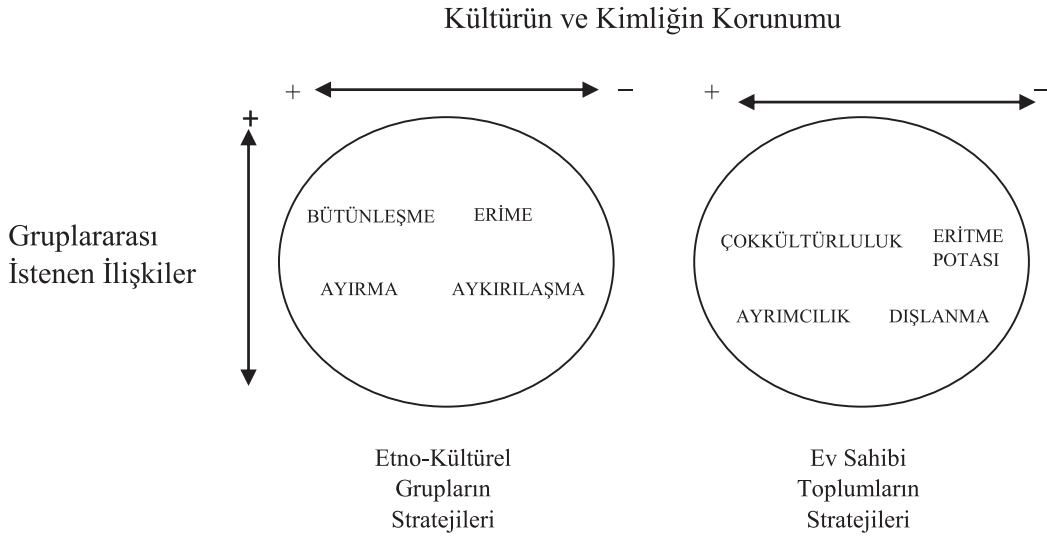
Kültürün ve Kimliğin Korunumu

+ −

+ −

+

Gruplararası İstenen İlişkiler

BÜTÜNLEŞME

ERİME

AYIRMA

AYKIRILAŞMA

ÇOKKÜLTÜRLULUK

ERİTME POTASI

AYRIMCILIK

DIŞLANMA

Etno-Kültürel Grupların Stratejileri

Ev Sahibi Toplumların Stratejileri